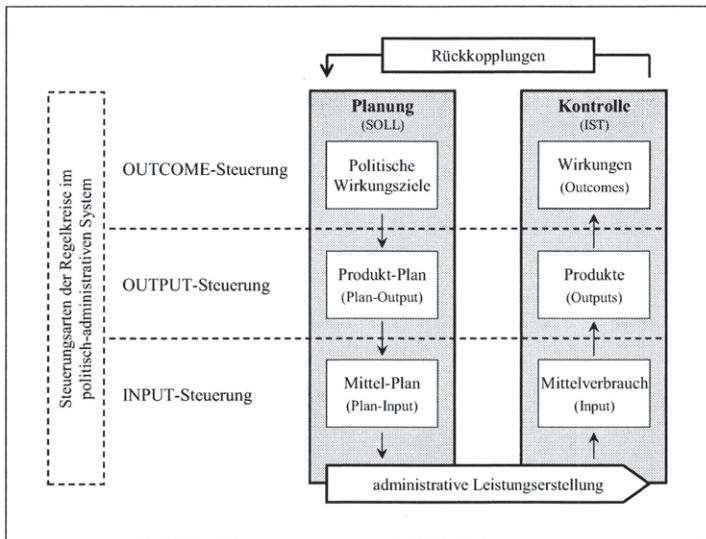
Rückkopplungen

Steuerungsarten der Regelkreise im politisch-administrativen System

Planung
(SOLL)

Kontrolle
(IST)

OUTCOME-Steuerung

Politische Wirkungsziele

Wirkungen
(Outcomes)

OUTPUT-Steuerung

Produkt-Plan
(Plan-Output)

Produkte
(Outputs)

INPUT-Steuerung

Mittel-Plan
(Plan-Input)

Mittelverbrauch
(Input)

administrative Leistungserstellung